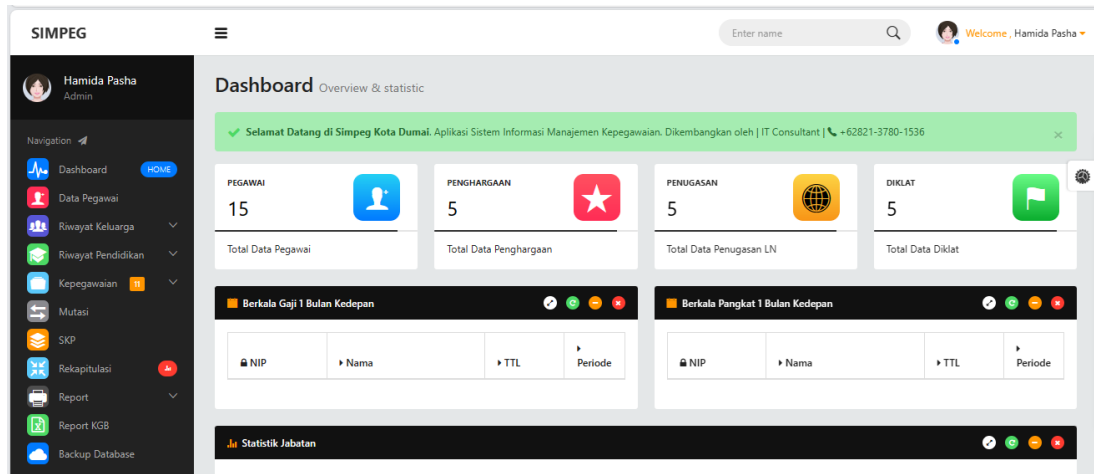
SIMPEG

Enter name

Welcome , Hamida Pasha

Hamida Pasha
Admin

Navigation

Dashboard HOME
Data Pegawai
Riwayat Keluarga
Riwayat Pendidikan
Kepegawaian 11
Mutasi
SKP
Rekapitulasi
Report
Report KGB
Backup Database

Dashboard Overview & statistic

Selamat Datang di Simpeg Kota Dumai. Aplikasi Sistem Informasi Manajemen Kepegawaian. Dikembangkan oleh | IT Consultant | +62821-3780-1536

×

PEGAWAI
15
Total Data Pegawai

PENGHARGAAN
5
Total Data Penghargaan

PENUGASAN
5
Total Data Penugasan LN

DIKLAT
5
Total Data Diklat

Berkala Gaji 1 Bulan Kedepan

| NIP | Nama | TTL | Periode |
|---|---|---|---|

Berkala Pangkat 1 Bulan Kedepan

| NIP | Nama | TTL | Periode |
|---|---|---|---|

Statistik Jabatan